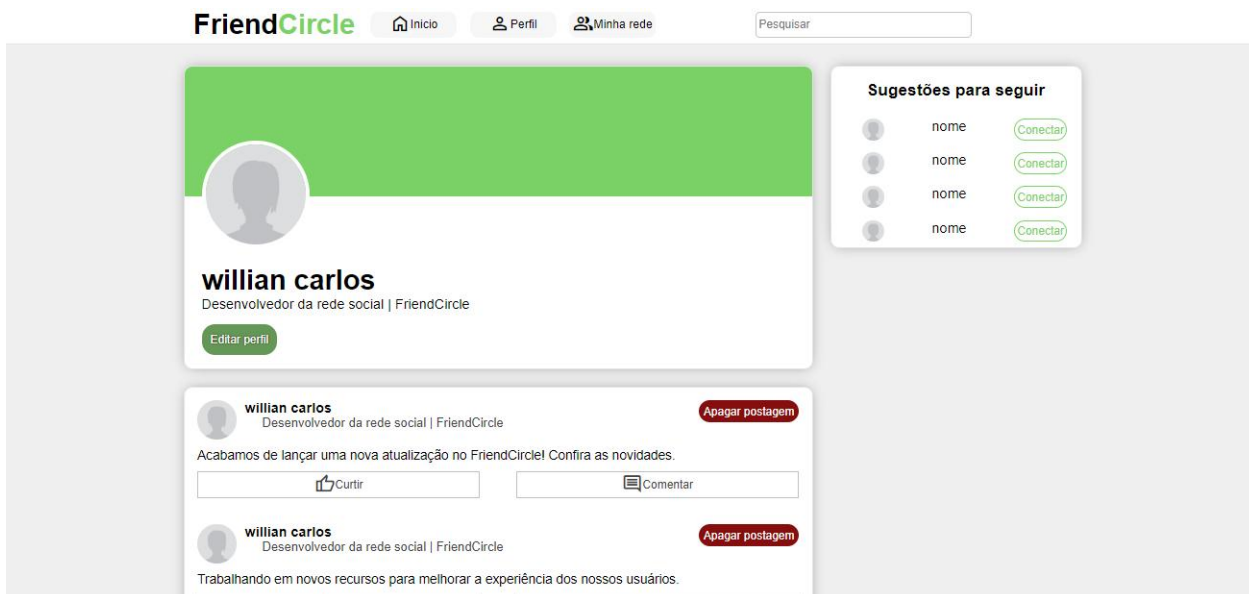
FriendCircle Inicio Perfil Minha rede Pesquisar

willian carlos
Desenvolvedor da rede social | FriendCircle
Editar perfil

Sugestões para seguir
nome Conectar
nome Conectar
nome Conectar
nome Conectar

willian carlos
Desenvolvedor da rede social | FriendCircle
Apagar postagem
Acabamos de lançar uma nova atualização no FriendCircle! Confira as novidades.
Curtir
Comentar

willian carlos
Desenvolvedor da rede social | FriendCircle
Apagar postagem
Trabalhando em novos recursos para melhorar a experiência dos nossos usuários.